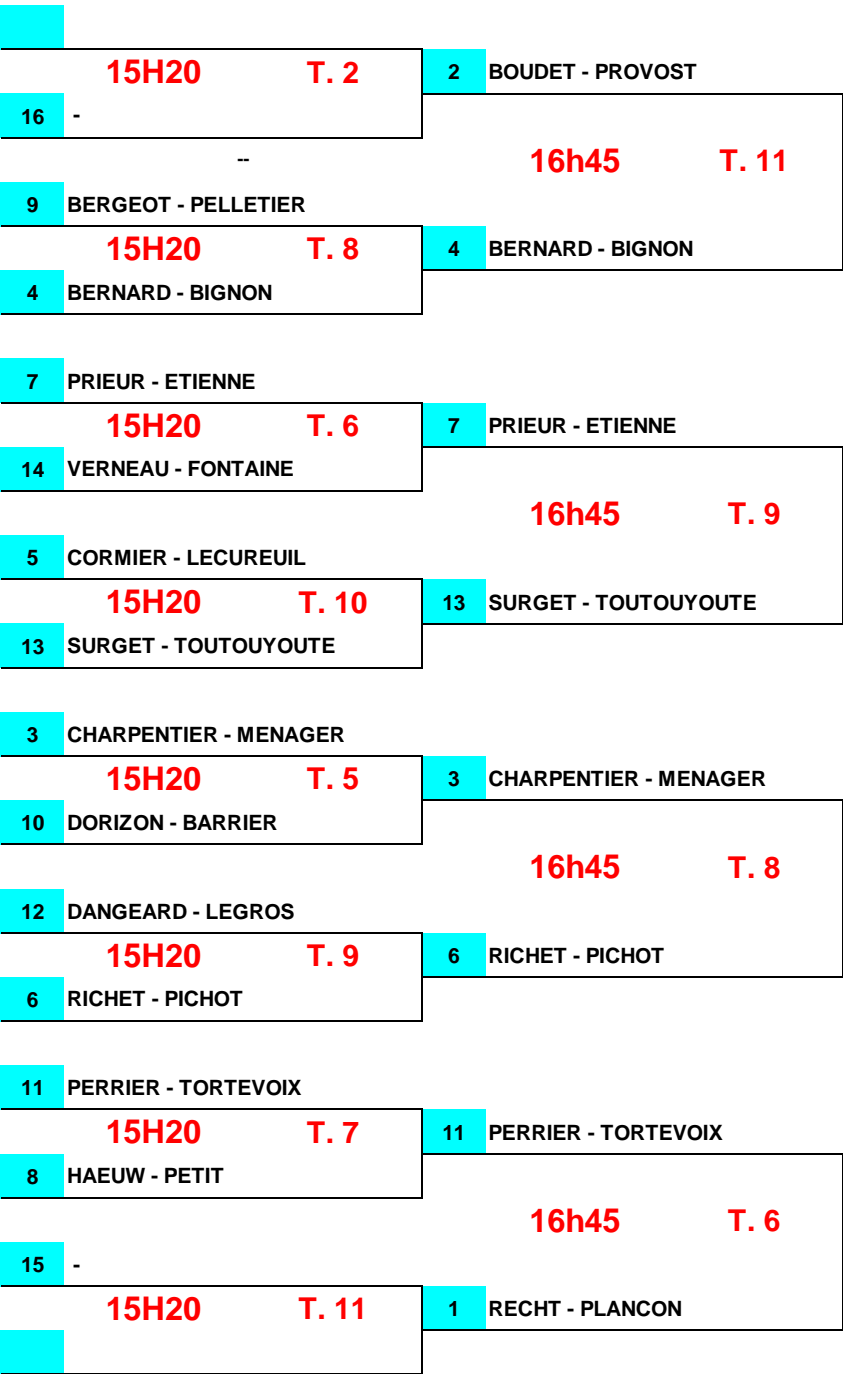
15H20 T. 2

16 -

2 BOUDET - PROVOST

--

16h45 T. 11

9 BERGEOT - PELLETIER

15H20 T. 8

4 BERNARD - BIGNON

4 BERNARD - BIGNON

7 PRIEUR - ETIENNE

15H20 T. 6

7 PRIEUR - ETIENNE

14 VERNEAU - FONTAINE

16h45 T. 9

5 CORMIER - LECUREUIL

15H20 T. 10

13 SURGET - TOUTOUYOUTE

13 SURGET - TOUTOUYOUTE

3 CHARPENTIER - MENAGER

15H20 T. 5

3 CHARPENTIER - MENAGER

10 DORIZON - BARRIER

16h45 T. 8

12 DANGEARD - LEGROS

15H20 T. 9

6 RICHET - PICHOT

6 RICHET - PICHOT

11 PERRIER - TORTEVOIX

15H20 T. 7

11 PERRIER - TORTEVOIX

8 HAEUW - PETIT

16h45 T. 6

15 -

15H20 T. 11

1 RECHT - PLANCON